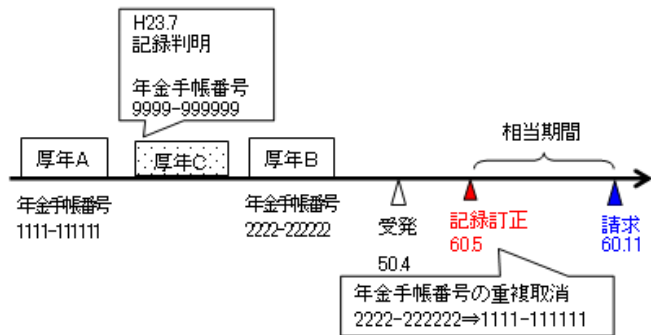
H23.7
記録判明

年金手帳番号
9999-999999

厚年A

厚年C

厚年B

相当期間

年金手帳番号
1111-111111

年金手帳番号
2222-222222

受発
50.4

記録訂正
60.5

請求
60.11

年金手帳番号の重複取消
2222-222222⇒1111-111111